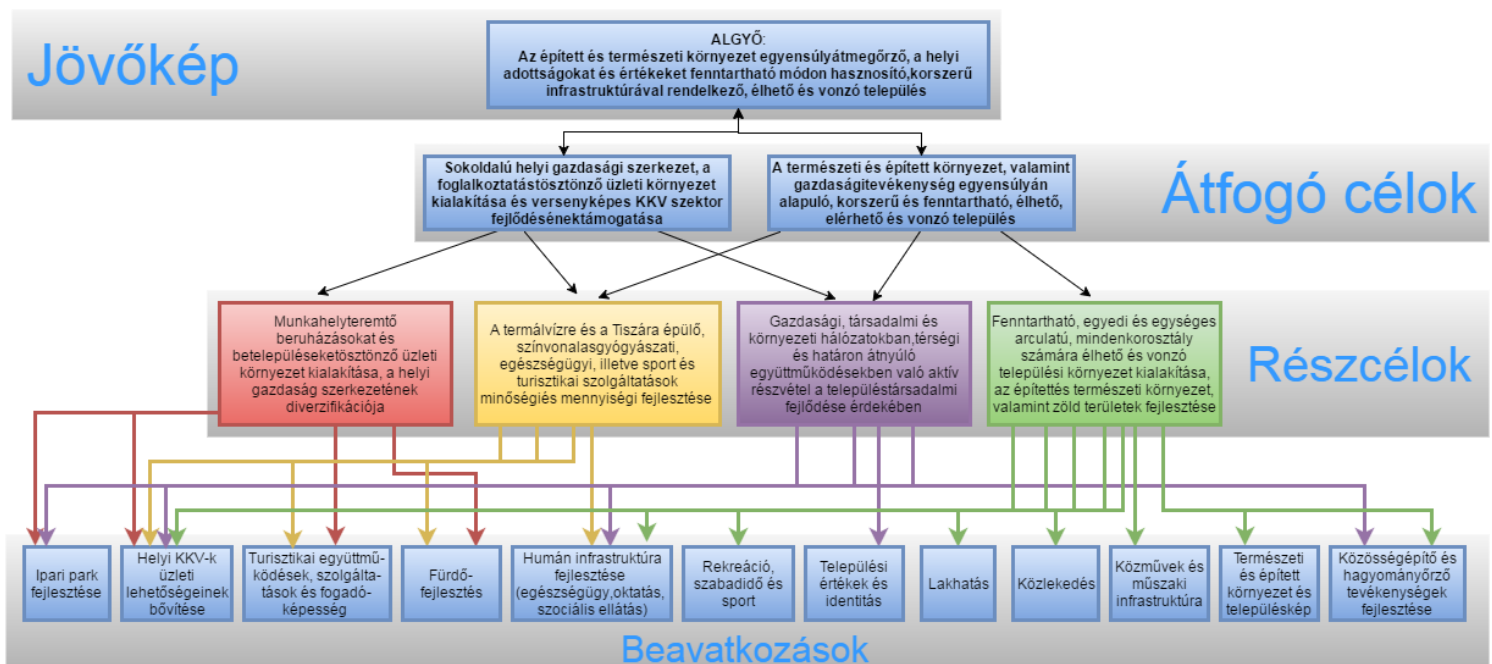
Jövőkép

ALGYŐ:
Az épített és természeti környezet egyensúlyátmegőrző, a helyi adottságokat és értékeket fenntartható módon hasznosító,korszerű infrastruktúrával rendelkező, élhető és vonzó település

Sokoldalú helyi gazdasági szerkezet, a foglalkoztatásösztönző üzleti környezet kialakítása és versenyképes KKV szektor fejlődésénektámogatása

A természeti és épített környezet, valamint gazdaságitevékenység egyensúlyán alapuló, korszerű és fenntartható, élhető, elérhető és vonzó település

Átfogó célok

Munkahelyteremtő beruházásokat és betelepüléseketösztönző üzleti környezet kialakítása, a helyi gazdaság szerkezetének diverzifikációja

A termálvízre és a Tiszára épülő, színvonalasgyógyászati, egészségügyi, illetve sport és turisztikai szolgáltatások minőségiés mennyiségi fejlesztése

Gazdasági, társadalmi és környezeti hálózatokban,térségi és határon átnyúló együttműködésekben való aktív részvétel a településtársadalmi fejlődése érdekében

Fenntartható, egyedi és egységes arculatú, mindenkorosztály számára élhető és vonzó települési környezet kialakítása, az építettés természeti környezet, valamint zöld területek fejlesztése

Részcélok

Ipari park fejlesztése

Helyi KKV-k üzleti lehetőségeinek bővítése

Turisztikai együttműködések, szolgáltatások és fogadóképesség

Fürdőfejlesztés

Humán infrastruktúra fejlesztése (egészségügy,oktatás, szociális ellátás)

Rekreáció, szabadidő és sport

Települési értékek és identitás

Lakhatás

Közlekedés

Közművek és műszaki infrastruktúra

Természeti és épített környezet és településkép

Közösségépítő és hagyományőrző tevékenységek fejlesztése

Beavatkozások